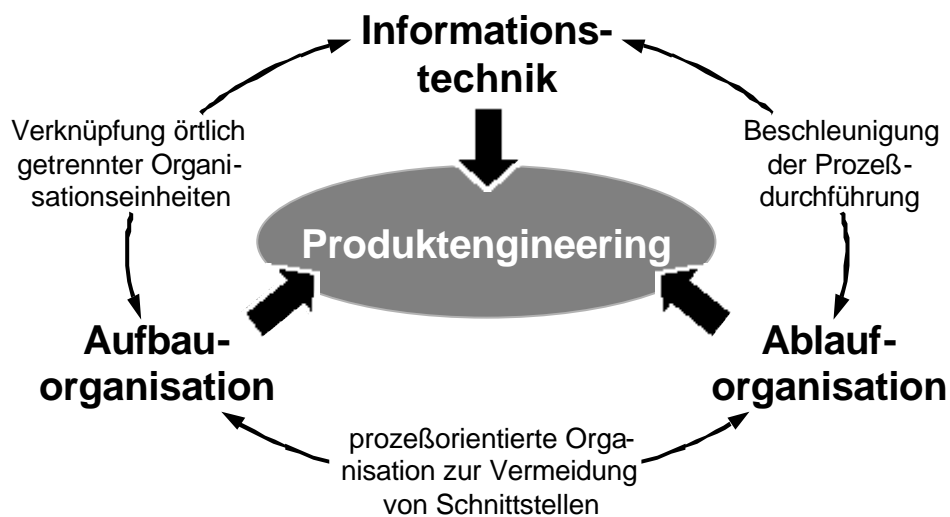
Informationstechnik

Verknüpfung örtlich getrennter Organisationseinheiten

Beschleunigung der Prozeßdurchführung

Produktengineering

Aufbauorganisation

Ablauforganisation

prozeßorientierte Organisation zur Vermeidung von Schnittstellen